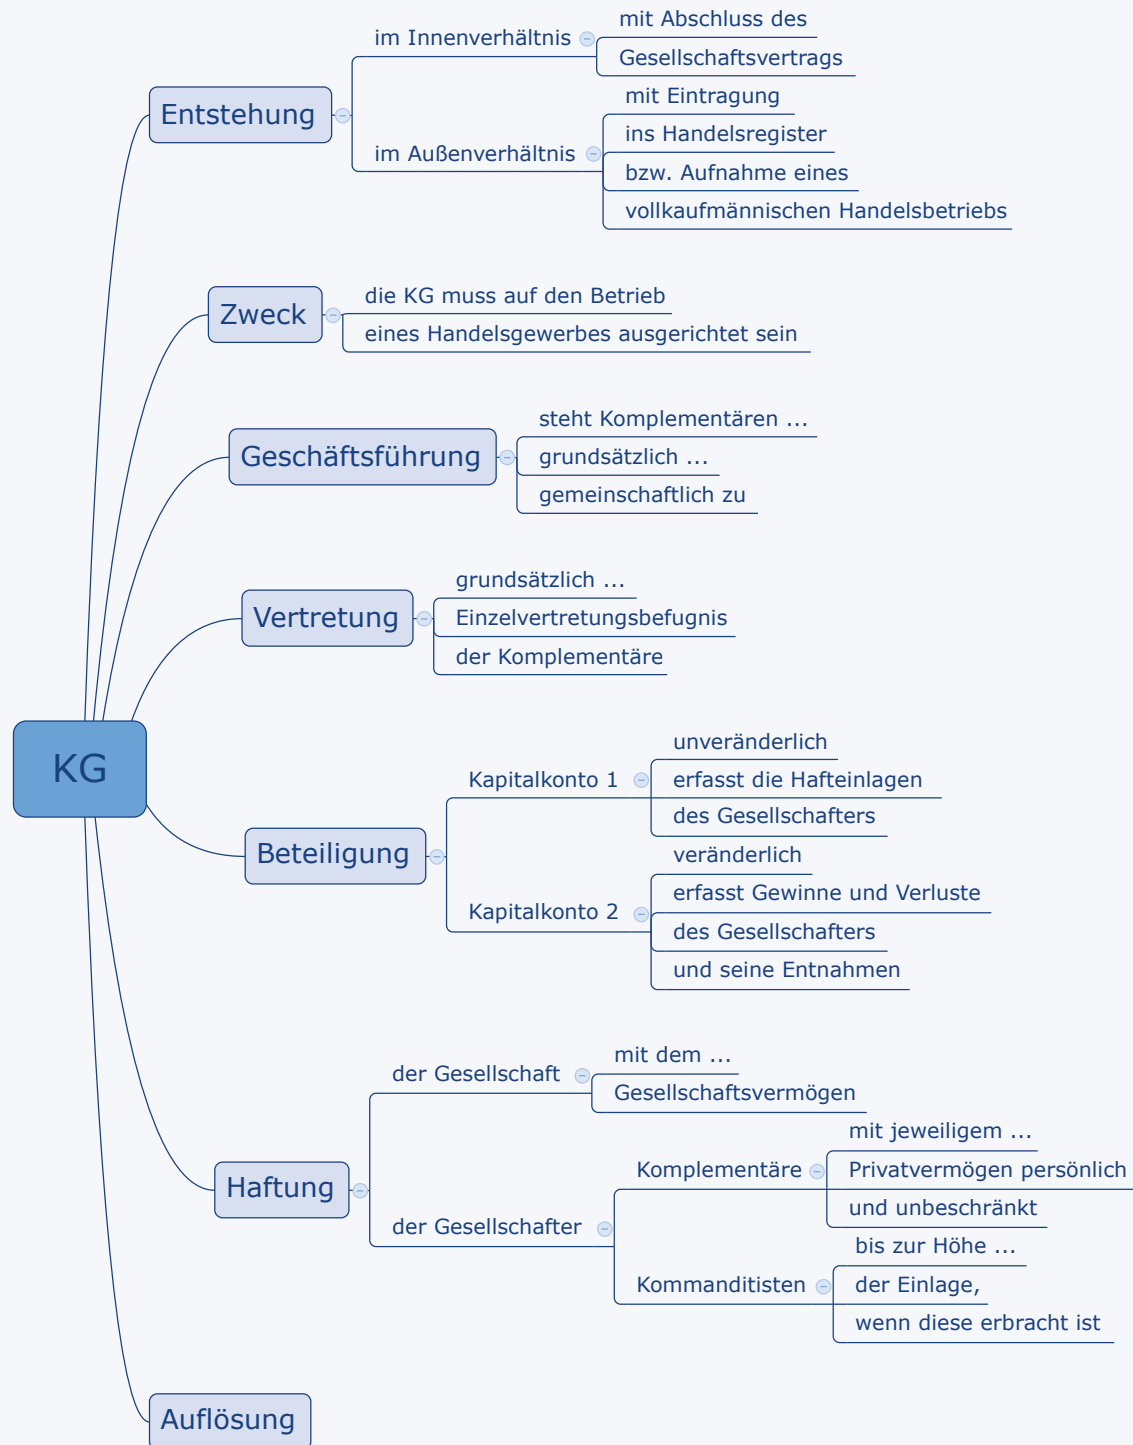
KG

Entstehung
im Innenverhältnis
mit Abschluss des
Gesellschaftsvertrags
im Außenverhältnis
mit Eintragung
ins Handelsregister
bzw. Aufnahme eines
vollkaufmännischen Handelsbetriebs

Zweck
die KG muss auf den Betrieb
eines Handelsgewerbes ausgerichtet sein

Geschäftsführung
steht Komplementären ...
grundsätzlich ...
gemeinschaftlich zu

Vertretung
grundsätzlich ...
Einzelvertretungsbefugnis
der Komplementäre

Beteiligung
Kapitalkonto 1
unveränderlich
erfasst die Hafteinlagen
des Gesellschafters
Kapitalkonto 2
veränderlich
erfasst Gewinne und Verluste
des Gesellschafters
und seine Entnahmen

Haftung
der Gesellschaft
mit dem ...
Gesellschaftsvermögen
der Gesellschafter
Komplementäre
mit jeweiligem ...
Privatvermögen persönlich
und unbeschränkt
Kommanditisten
bis zur Höhe ...
der Einlage,
wenn diese erbracht ist

Auflösung